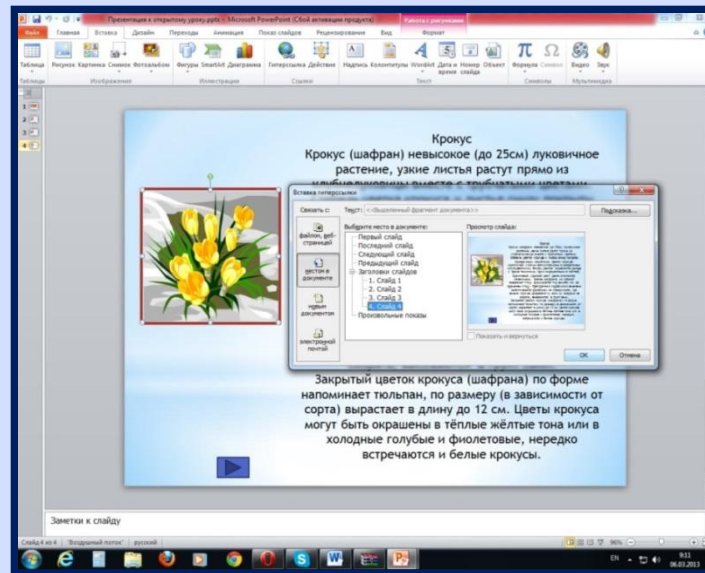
Презентация к открытому уроку.pptx - Microsoft PowerPoint (Сбой активации продукта)

Работа с рисунками

Файл Главная Вставка Дизайн Переходы Анимация Показ слайдов Рецензирование Вид Формат

Таблица Рисунок Картинка Снимок Фотоальбом Фигуры SmartArt Диаграмма Гиперссылка Действие Надпись Колонтитулы WordArt Дата и время Номер слайда Объект Формула Символ Видео Звук

Таблицы Изображения Иллюстрации Ссылки Текст Символы Мультимедиа

Крокус

Крокус (шафран) невысокое (до 25см) луковичное растение, узкие листья растут прямо из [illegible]

Вставка гиперссылки

Связать с: Текст: <<Выделенный фрагмент документа>> Подсказка...

файлом, веб-страницей

местом в документе

новым документом

электронной почтой

Выберите место в документе:

Первый слайд
Последний слайд
Следующий слайд
Предыдущий слайд
Заголовки слайдов
1. Слайд 1
2. Слайд 2
3. Слайд 3
4. Слайд 4
Произвольные показы

Просмотр слайда:

Показать и вернуться

ОК Отмена

Закрытый цветок крокуса (шафрана) по форме напоминает тюльпан, по размеру (в зависимости от сорта) вырастает в длину до 12 см. Цветы крокуса могут быть окрашены в тёплые жёлтые тона или в холодные голубые и фиолетовые, нередко встречаются и белые крокусы.

Заметки к слайду

Слайд 4 из 4 "Воздушный поток" русский

EN 9:11 06.03.2013